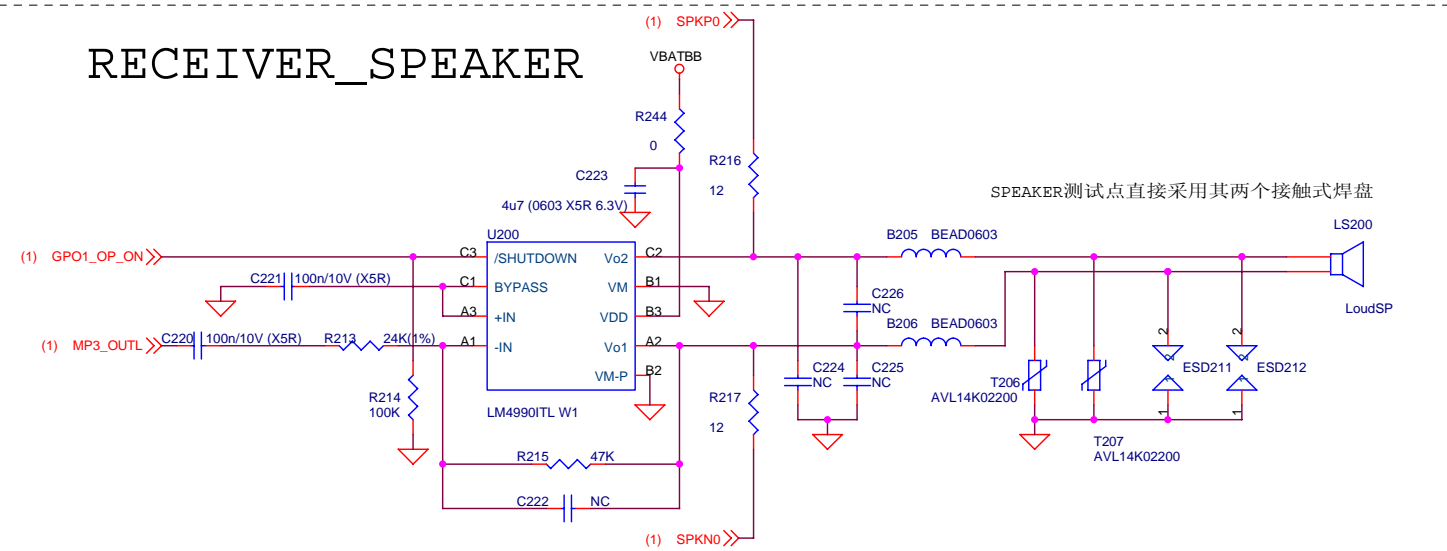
RECEIVER_SPEAKER

(1) SPKP0

VBATBB

R244
0

C223
4u7 (0603 X5R 6.3V)

R216
12

SPEAKER测试点直接采用其两个接触式焊盘

U200

(1) GPO1_OP_ON

C3 /SHUTDOWN
C1 BYPASS
A3 +IN
A1 -IN
C2 Vo2
B1 VM
B3 VDD
A2 Vo1
B2 VM-P

C221 100n/10V (X5R)

(1) MP3_OUTL

C220 100n/10V (X5R)

R213 24K(1%)

R214
100K

LM4990ITL W1

R215 47K

C222 NC

B205 BEAD0603

C226
NC

B206 BEAD0603

C224
NC

C225
NC

R217
12

LS200

LoudSP

T206
AVL14K02200

T207
AVL14K02200

2
ESD211
1

2
ESD212
1

(1) SPKN0